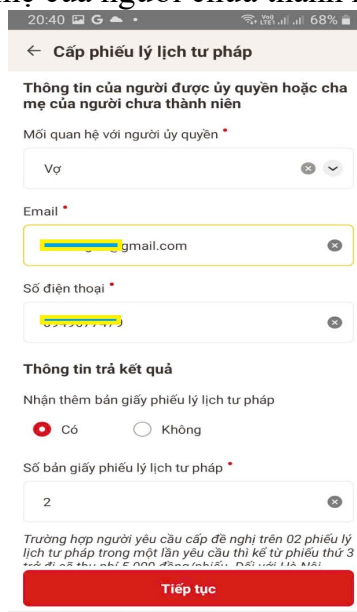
20:40 G 68%

← Cấp phiếu lý lịch tư pháp

Thông tin của người được ủy quyền hoặc cha mẹ của người chưa thành niên

Mối quan hệ với người ủy quyền *

Vợ

Email *

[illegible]gmail.com

Số điện thoại *

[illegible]

Thông tin trả kết quả

Nhận thêm bản giấy phiếu lý lịch tư pháp

Có Không

Số bản giấy phiếu lý lịch tư pháp *

2

Trường hợp người yêu cầu cấp đề nghị trên 02 phiếu lý lịch tư pháp trong một lần yêu cầu thì kể từ phiếu thứ 3 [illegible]

Tiếp tục